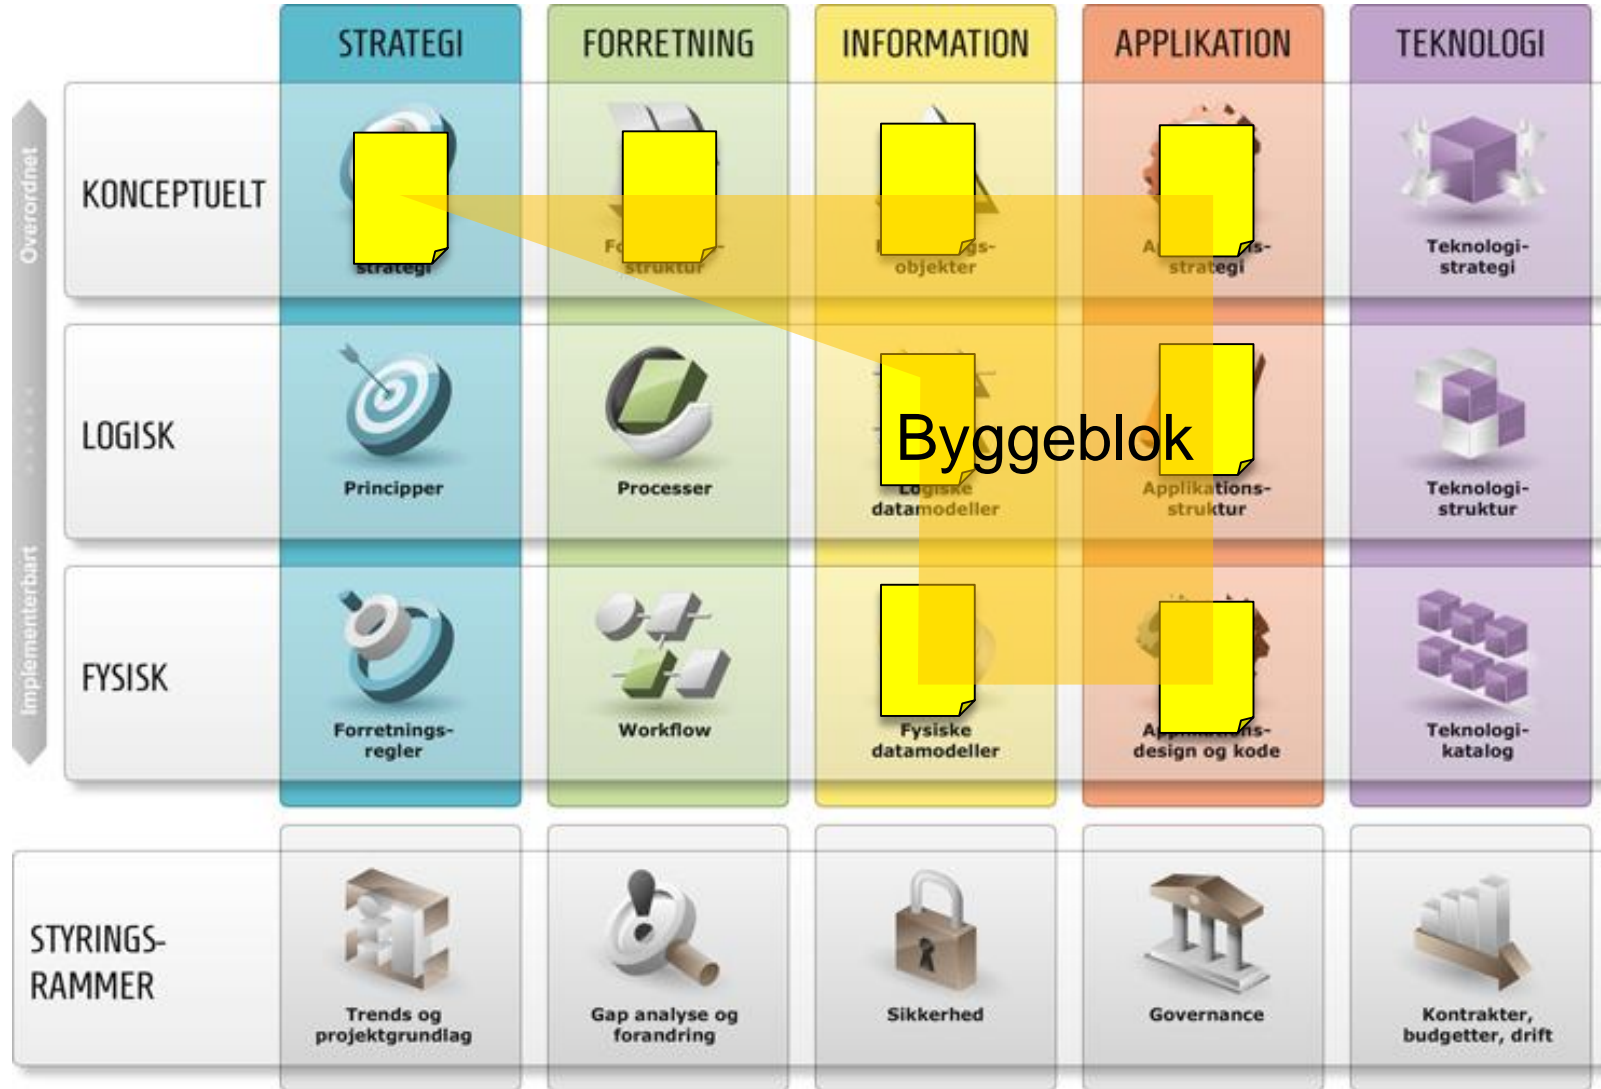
STRATEGI

FORRETNING

INFORMATION

APPLIKATION

TEKNOLOGI

Overordnet

Implementerbart

KONCEPTUELT

strategi

Fo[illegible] struktur

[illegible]gs- objekter

A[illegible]s- strategi

Teknologi- strategi

LOGISK

Principper

Processer

Logiske datamodeller

Applikations- struktur

Teknologi- struktur

FYSISK

Forretnings- regler

Workflow

Fysiske datamodeller

A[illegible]s- design og kode

Teknologi- katalog

Byggeblok

STYRINGS- RAMMER

Trends og projektgrundlag

Gap analyse og forandring

Sikkerhed

Governance

Kontrakter, budgetter, drift